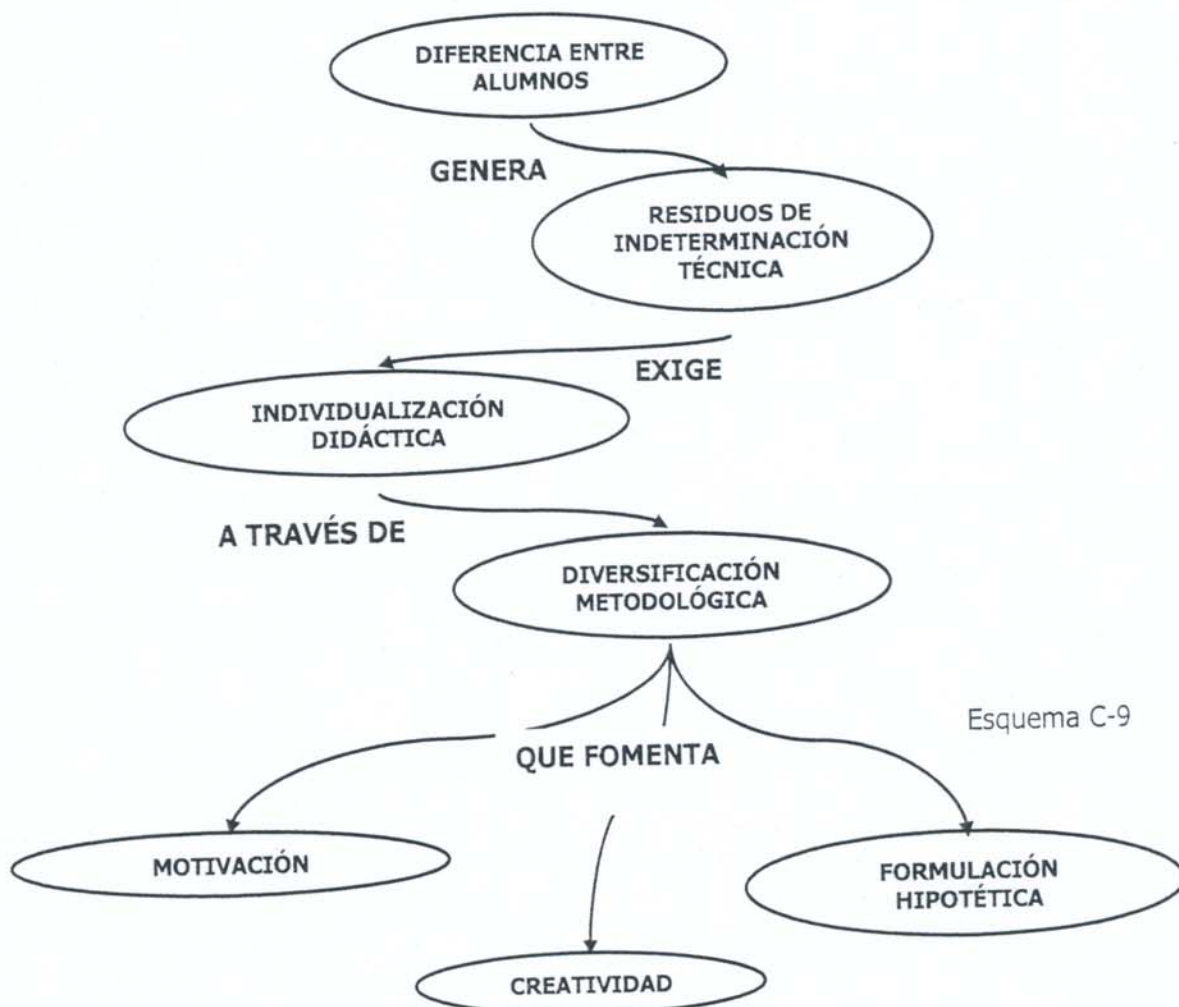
DIFERENCIA ENTRE ALUMNOS

GENERA

RESIDUOS DE INDETERMINACIÓN TÉCNICA

EXIGE

INDIVIDUALIZACIÓN DIDÁCTICA

A TRAVÉS DE

DIVERSIFICACIÓN METODOLÓGICA

Esquema C-9

QUE FOMENTA

MOTIVACIÓN

FORMULACIÓN HIPOTÉTICA

CREATIVIDAD